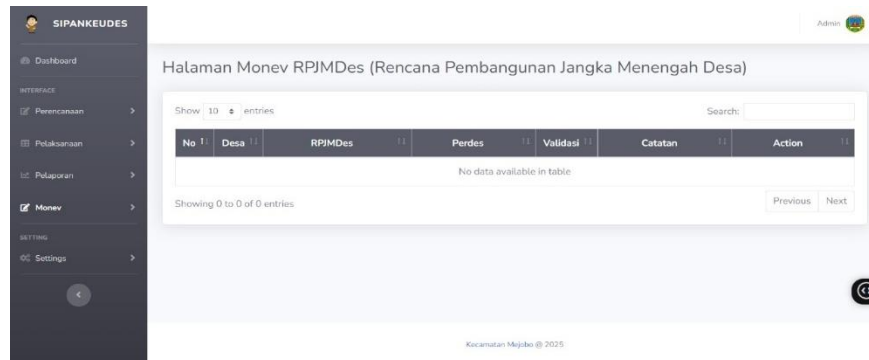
SIPANKEUDES

Dashboard

INTERFACE

Perencanaan

Pelaksanaan

Pelaporan

Monev

SETTING

Settings

Admin

Halaman Monev RPJMDes (Rencana Pembangunan Jangka Menengah Desa)

Show 10 entries

Search:

| No | Desa | RPJMDes | Perdes | Validasi | Catatan | Action |
|---|---|---|---|---|---|---|
| No data available in table | | | | | | |

Showing 0 to 0 of 0 entries

Previous Next

Kecamatan Mejobo @ 2025